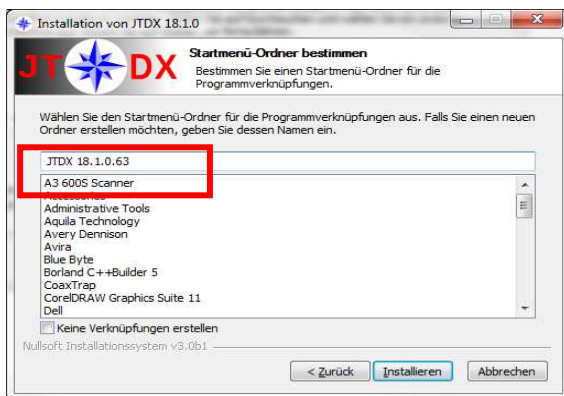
Installation von JTDX 18.1.0

JT DX

Startmenü-Ordner bestimmen

Bestimmen Sie einen Startmenü-Ordner für die Programmverknüpfungen.

Wählen Sie den Startmenü-Ordner für die Programmverknüpfungen aus. Falls Sie einen neuen Ordner erstellen möchten, geben Sie dessen Namen ein.

JTDX 18.1.0.63

A3 600S Scanner
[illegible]
Administrative Tools
Aquila Technology
Avery Dennison
Avira
Blue Byte
Borland C++Builder 5
CoaxTrap
CorelDRAW Graphics Suite 11
Dell

Keine Verknüpfungen erstellen

Nullsoft Installationssystem v3.0b1

< Zurück | Installieren | Abbrechen